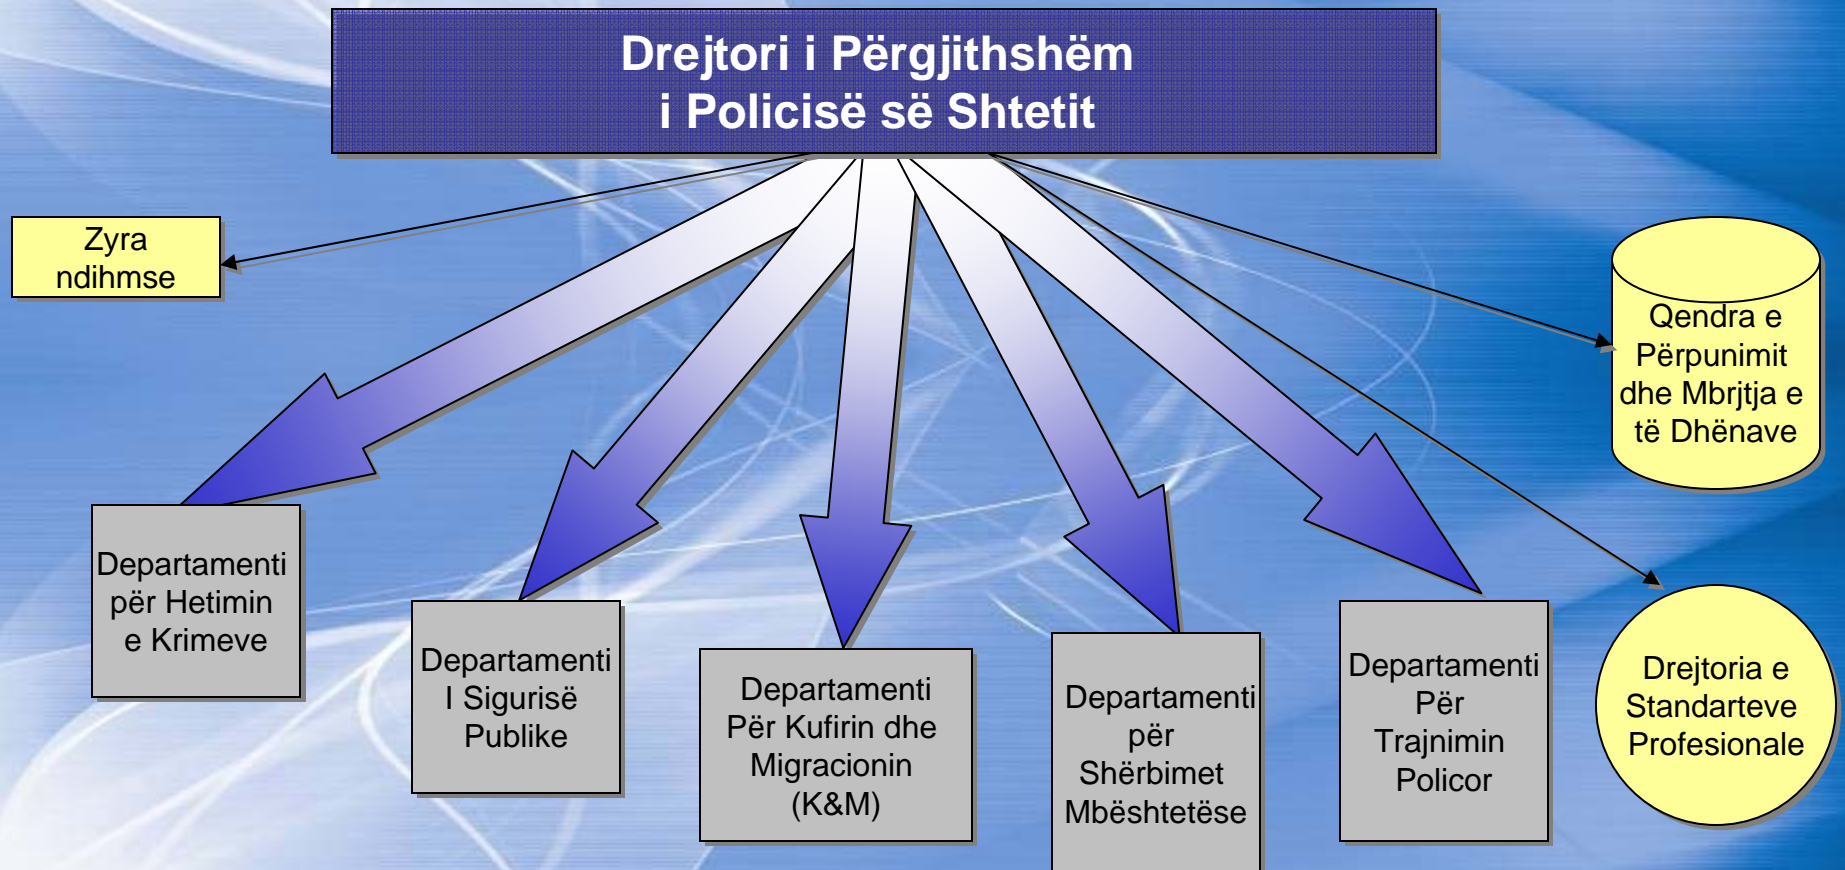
Drejtori i Përgjithshëm
i Policisë së Shtetit

Zyra ndihmse

Qendra e Përpunimit dhe Mbrjtja e të Dhënave

Departamenti për Hetimin e Krimeve

Departamenti I Sigurisë Publike

Departamenti Për Kufirin dhe Migracionin (K&M)

Departamenti për Shërbimet Mbështetëse

Departamenti Për Trajnimin Policor

Drejtoria e Standarteve Profesionale